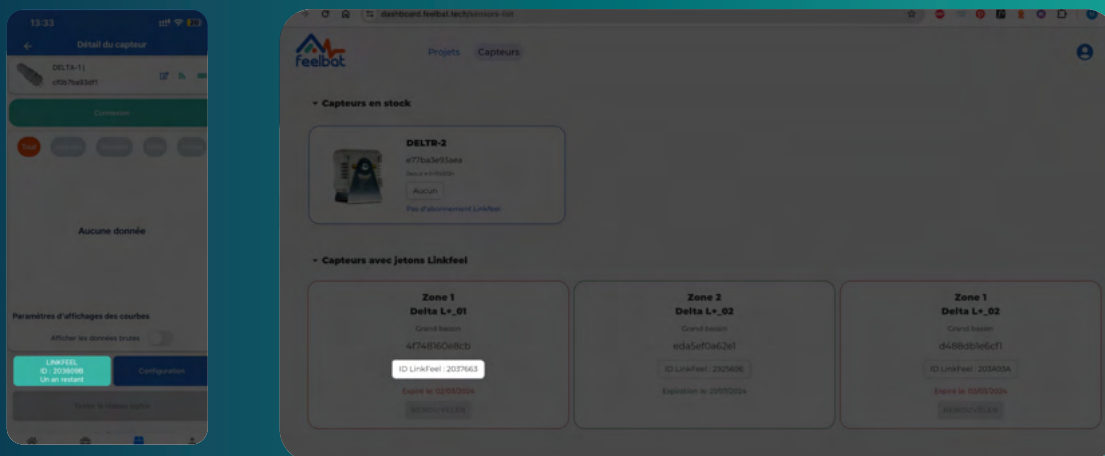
13:33

Détail du capteur

DELTA-1 |
cf0b7ba93df1

Connexion

Aucune donnée

Paramètres d'affichages des courbes

Afficher les données brutes

LINKFEEL
ID : 203609B
Un an restant

Configuration

dashboard.feelbat.tech/sensors-list

feelbat

Projets

Capteurs

Capteurs en stock

DELTR-2
e77ba3e93aea
Aucun
Pas d'abonnement Linkfeel

Capteurs avec jetons Linkfeel

Zone 1
Delta L+_01
Grand bassin
4f746160e8cb
ID LinkFeel : 2037663
Expiré le 02/01/2024

Zone 2
Delta L+_02
Grand bassin
eda5ef0a62e1
ID LinkFeel : 2021406
Expiration le 21/07/2024

Zone 1
Delta L+_02
Grand bassin
d488db1e6cf1
ID LinkFeel : 203A03A
Expiré le 01/03/2024